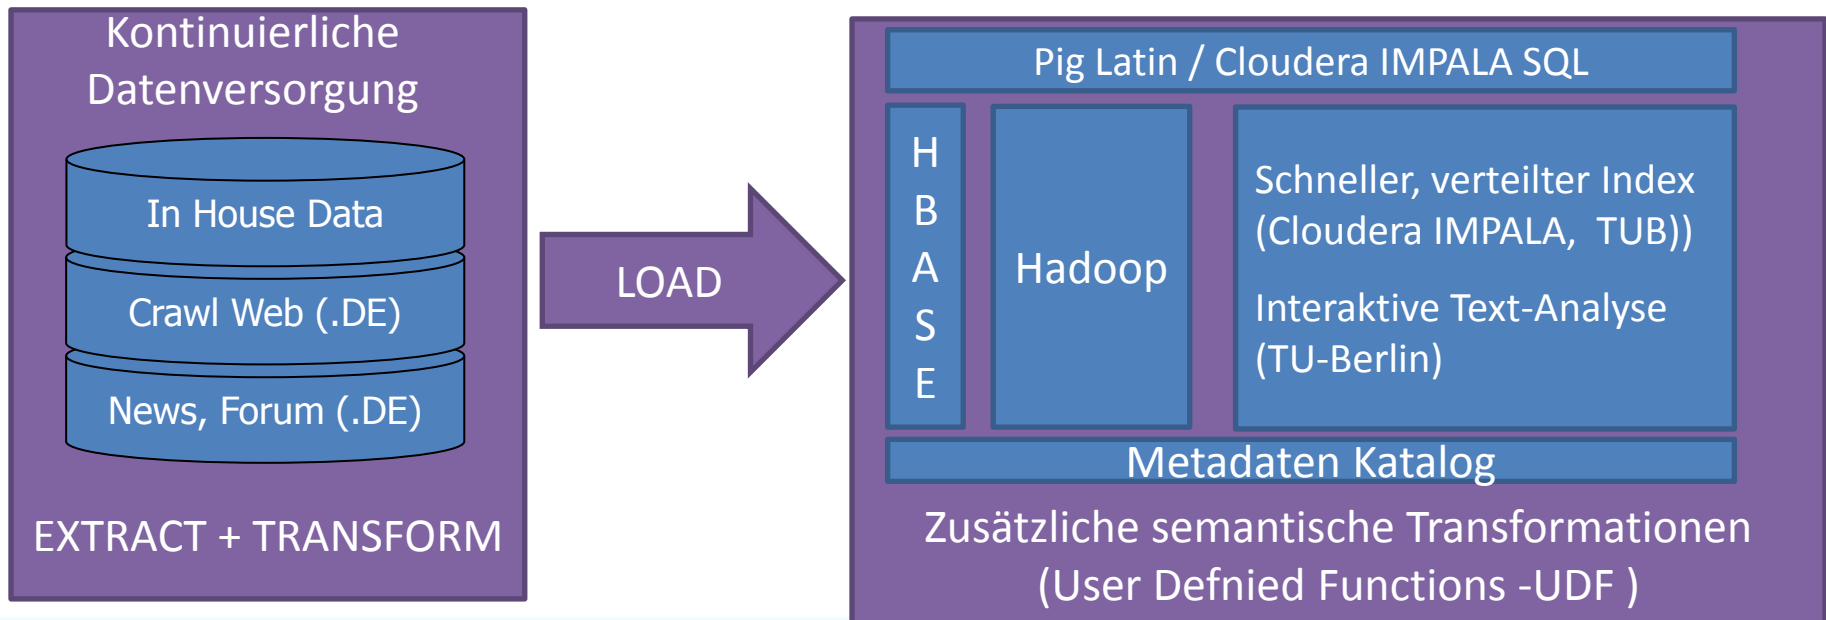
Kontinuierliche Datenversorgung

In House Data

Crawl Web (.DE)

News, Forum (.DE)

EXTRACT + TRANSFORM

LOAD

Pig Latin / Cloudera IMPALA SQL

H
B
A
S
E

Hadoop

Schneller, verteilter Index (Cloudera IMPALA, TUB))

Interaktive Text-Analyse (TU-Berlin)

Metadaten Katalog

Zusätzliche semantische Transformationen (User Defnied Functions -UDF )